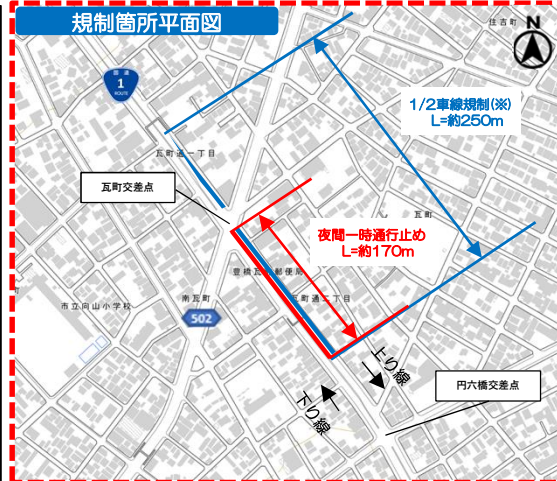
規制箇所平面図

住吉町

N

国道
1
ROUTE

1/2車線規制(※)
L=約250m

瓦町通一丁目

瓦町交差点

瓦町

夜間一時通行止め
L=約170m

豊橋瓦町郵便局

南瓦町

瓦町通一丁目

市立向山小学校

502

上り線

下り線

円六橋交差点